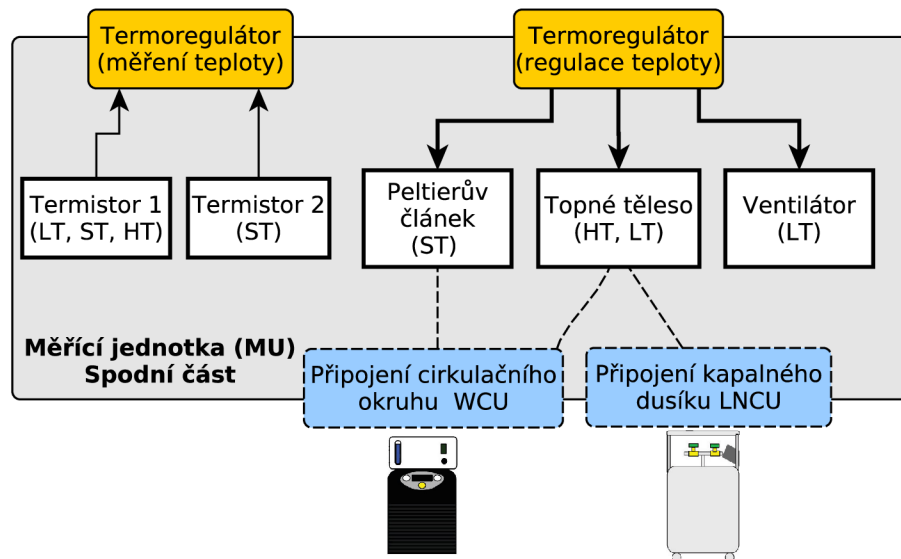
Termoregulátor (měření teploty)

Termoregulátor (regulace teploty)

Termistor 1 (LT, ST, HT)

Termistor 2 (ST)

Peltierův článek (ST)

Topné těleso (HT, LT)

Ventilátor (LT)

Měřící jednotka (MU) Spodní část

Připojení cirkulačního okruhu WCU

Připojení kapalného dusíku LNCU